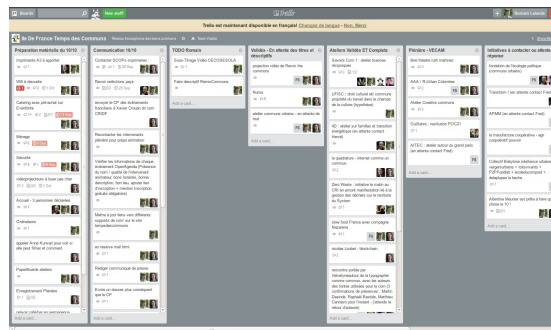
Boards

New stuff

Trello est maintenant disponible en français! Changer de langue - Non, Merci

Romain Lalande

Ile De France Temps des Communs

Préparation matériels du 10/10

imprimante A3 à appeler

Wifi à discuter

Catering avec pécuniat sur Eventbrite

filmage

Sécurité

vidéoprojecteurs à louer pas cher

Accueil - 3 personnes déclarées

Ordinateurs

appeler Anne Kunvari pour voir si elle peut filmer et connexer

Paperboards ateliers

Enregistrement Plénière

Communication 16/10

Contacter SOOPs imprimerie

Revoir sélections pays

envoyer le CP des Animations franciliens à Xavier Crozes et com CRIDF

Reconstacter les intervenants plénière pour prépa animation

Vérifier les informations de chaque évènement Open/Agenda

Mailing à part faire venir différents rapports de com' sur le site tempsdescommuns

se réserver mail html

Rédiger communiqué de presse

TODO Romain

Faire descriptif RomaCommune

Validés - En attente des titres et descriptifs

projection vidéo de Remix the commons

Numa

atelier communs urbains - en attente de mail

Add a card...

Ateliers Validés ET Complets

UPSIC : droit culturel et commons propriété du travail dans le champs de la culture

Zero Waste

le quadrature - internet commun et commun

Add a card...

Plénière - VECAM

AAA / R-Urban Colombes

Atelier Creative commons

OuiShare - restitution POC21

AITEC : atelier autour du grand paris

Add a card...

Initiatives à contacter ou attente de réponse

Transition / en attente contact Fred

APNM (en attente contact Fred)

Collectif Babylone

Albertine Meunier

Show Menu